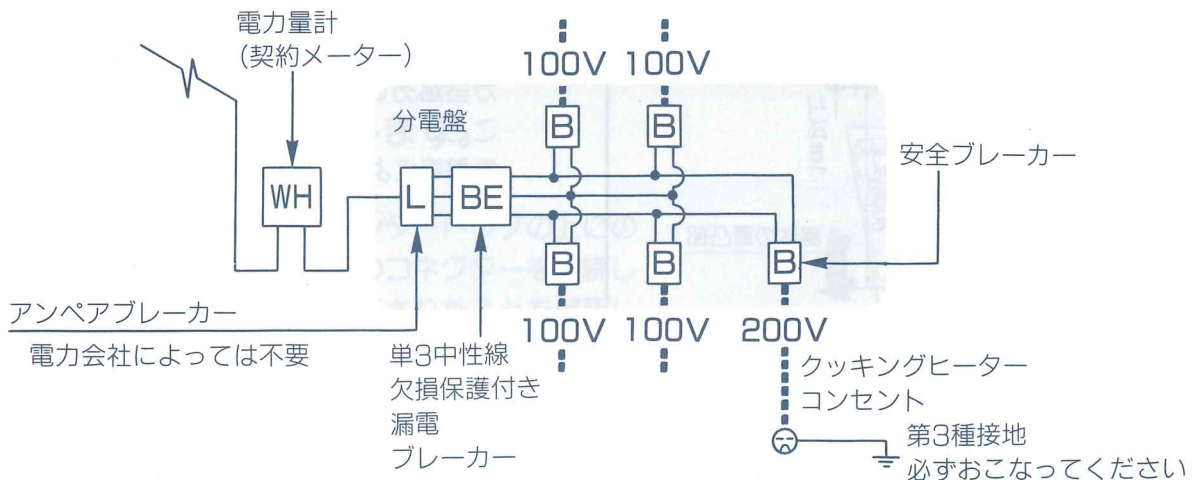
電力量計
(契約メーター)

WH

分電盤

L

BE

100V 100V

B B

B B B

100V 100V 200V

安全ブレーカー

アンペアブレーカー
電力会社によっては不要

単3中性線
欠損保護付き
漏電
ブレーカー

クッキングヒーター
コンセント

第3種接地
必ずおこなってください